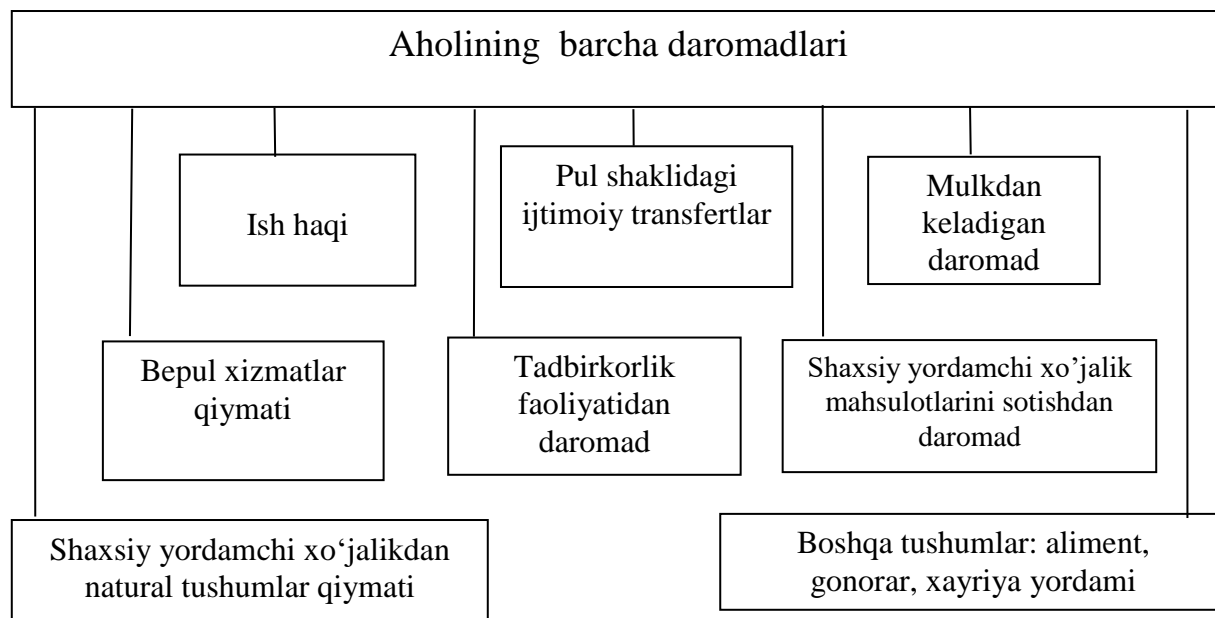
Aholining barcha daromadlari

Ish haqi

Pul shaklidagi ijtimoiy transfertlar

Mulkdan keladigan daromad

Bepul xizmatlar qiymati

Tadbirkorlik faoliyatidan daromad

Shaxsiy yordamchi xo'jalik mahsulotlarini sotishdan daromad

Shaxsiy yordamchi xo'jalikdan natural tushumlar qiymati

Boshqa tushumlar: aliment, gonorar, xayriya yordami